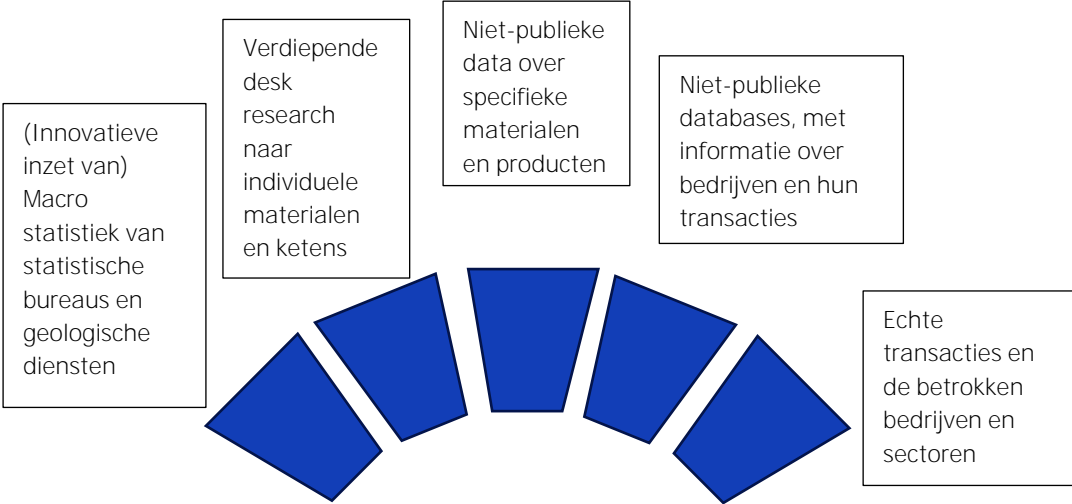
(Innovatieve inzet van) Macro statistiek van statistische bureaus en geologische diensten

Verdiepende desk research naar individuele materialen en ketens

Niet-publieke data over specifieke materialen en producten

Niet-publieke databases, met informatie over bedrijven en hun transacties

Echte transacties en de betrokken bedrijven en sectoren